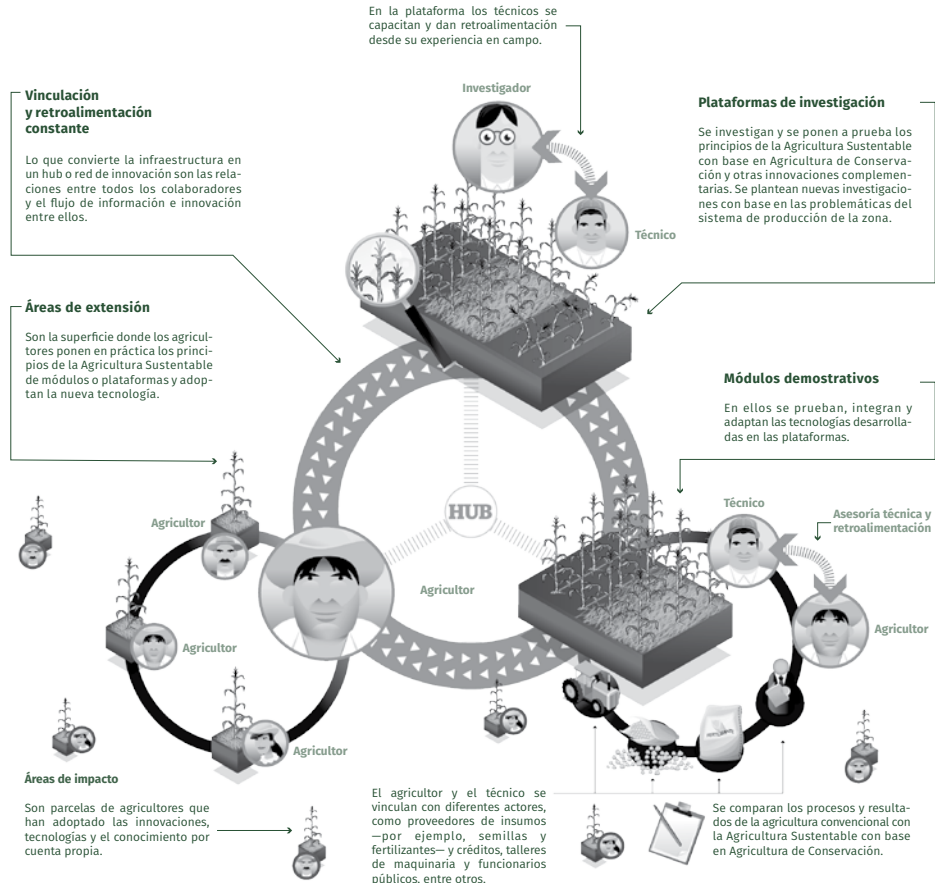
En la plataforma los técnicos se capacitan y dan retroalimentación desde su experiencia en campo.

Vinculación y retroalimentación constante

Lo que convierte la infraestructura en un hub o red de innovación son las relaciones entre todos los colaboradores y el flujo de información e innovación entre ellos.

Investigador

Técnico

Plataformas de investigación

Se investigan y se ponen a prueba los principios de la Agricultura Sustentable con base en Agricultura de Conservación y otras innovaciones complementarias. Se plantean nuevas investigaciones con base en las problemáticas del sistema de producción de la zona.

Áreas de extensión

Son la superficie donde los agricultores ponen en práctica los principios de la Agricultura Sustentable de módulos o plataformas y adoptan la nueva tecnología.

Módulos demostrativos

En ellos se prueban, integran y adaptan las tecnologías desarrolladas en las plataformas.

Técnico

Asesoría técnica y retroalimentación

HUB

Agricultor

Agricultor

Agricultor

Agricultor

Agricultor

Agricultor

Áreas de impacto

Son parcelas de agricultores que han adoptado las innovaciones, tecnologías y el conocimiento por cuenta propia.

El agricultor y el técnico se vinculan con diferentes actores, como proveedores de insumos —por ejemplo, semillas y fertilizantes— y créditos, talleres de maquinaria y funcionarios públicos, entre otros.

Se comparan los procesos y resultados de la agricultura convencional con la Agricultura Sustentable con base en Agricultura de Conservación.